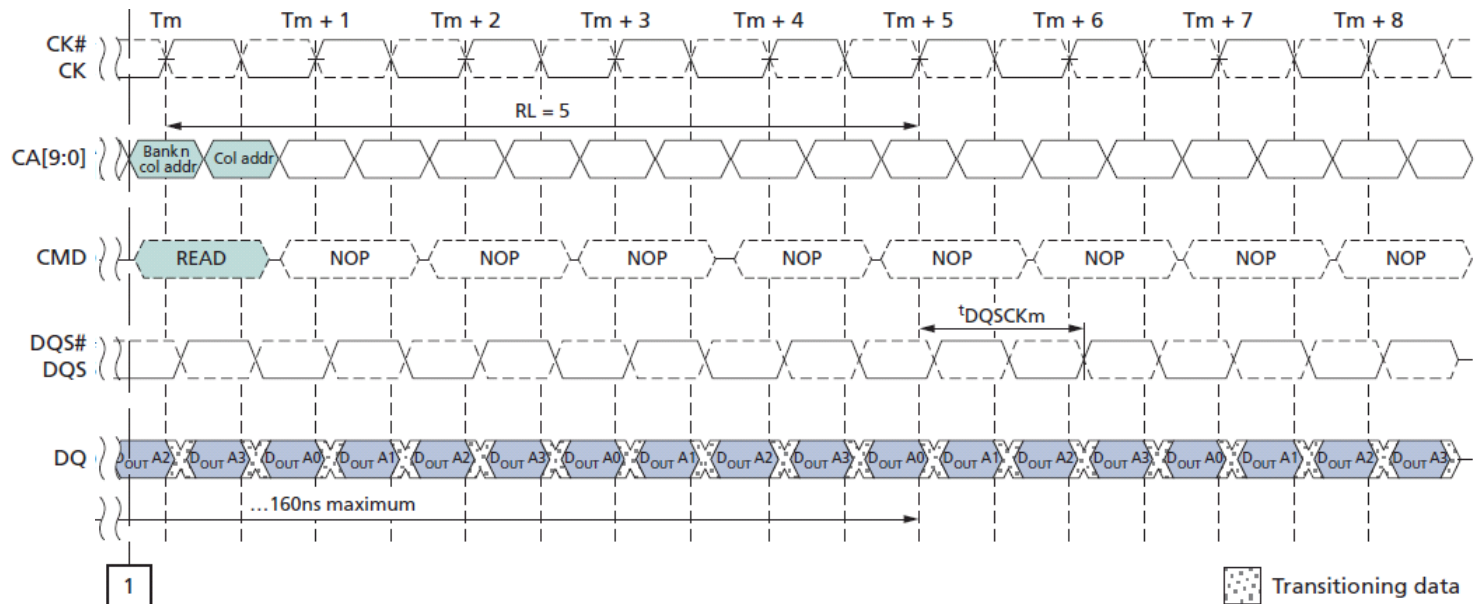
Tm Tm + 1 Tm + 2 Tm + 3 Tm + 4 Tm + 5 Tm + 6 Tm + 7 Tm + 8

CK#
CK

RL = 5

CA[9:0]
Bank n col addr
Col addr

CMD
READ NOP NOP NOP NOP NOP NOP NOP NOP

$^t$DQSCKm

DQS#
DQS

DQ
$D_{OUT}$ A2 $D_{OUT}$ A3 $D_{OUT}$ A0 $D_{OUT}$ A1 $D_{OUT}$ A2 $D_{OUT}$ A3 $D_{OUT}$ A0 $D_{OUT}$ A1 $D_{OUT}$ A2 $D_{OUT}$ A3 $D_{OUT}$ A0 $D_{OUT}$ A1 $D_{OUT}$ A2 $D_{OUT}$ A3 $D_{OUT}$ A0 $D_{OUT}$ A1 $D_{OUT}$ A2 $D_{OUT}$ A3

…160ns maximum

1

Transitioning data